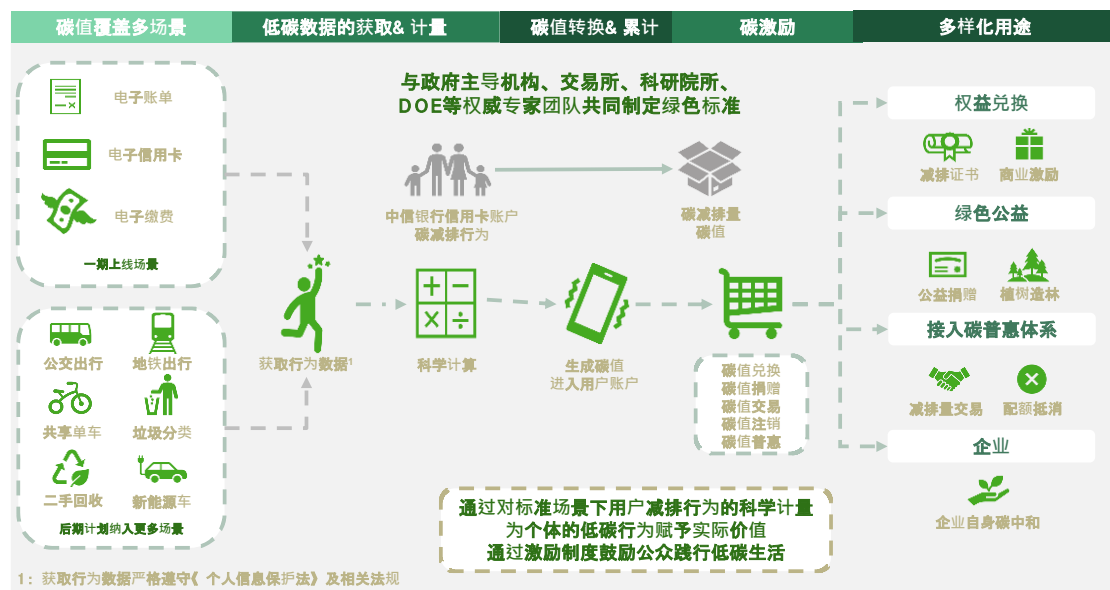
碳值覆盖多场景 | 低碳数据的获取& 计量 | 碳值转换& 累计 | 碳激励 | 多样化用途

电子账单
电子信用卡
电子缴费
一期上线场景

公交出行
地铁出行
共享单车
垃圾分类
二手回收
新能源车
后期计划纳入更多场景

与政府主导机构、交易所、科研院所、DOE等权威专家团队共同制定绿色标准

中信银行信用卡账户碳减排行为

碳减排量
碳值

获取行为数据¹

科学计算

生成碳值
进入用户账户

碳值兑换
碳值捐赠
碳值交易
碳值注销
碳值普惠

权益兑换
减排证书
商业激励

绿色公益
公益捐赠
植树造林

接入碳普惠体系
减排量交易
配额抵消

企业
企业自身碳中和

通过对标准场景下用户减排行为的科学计量
为个体的低碳行为赋予实际价值
通过激励制度鼓励公众践行低碳生活

1：获取行为数据严格遵守《个人信息保护法》及相关法规